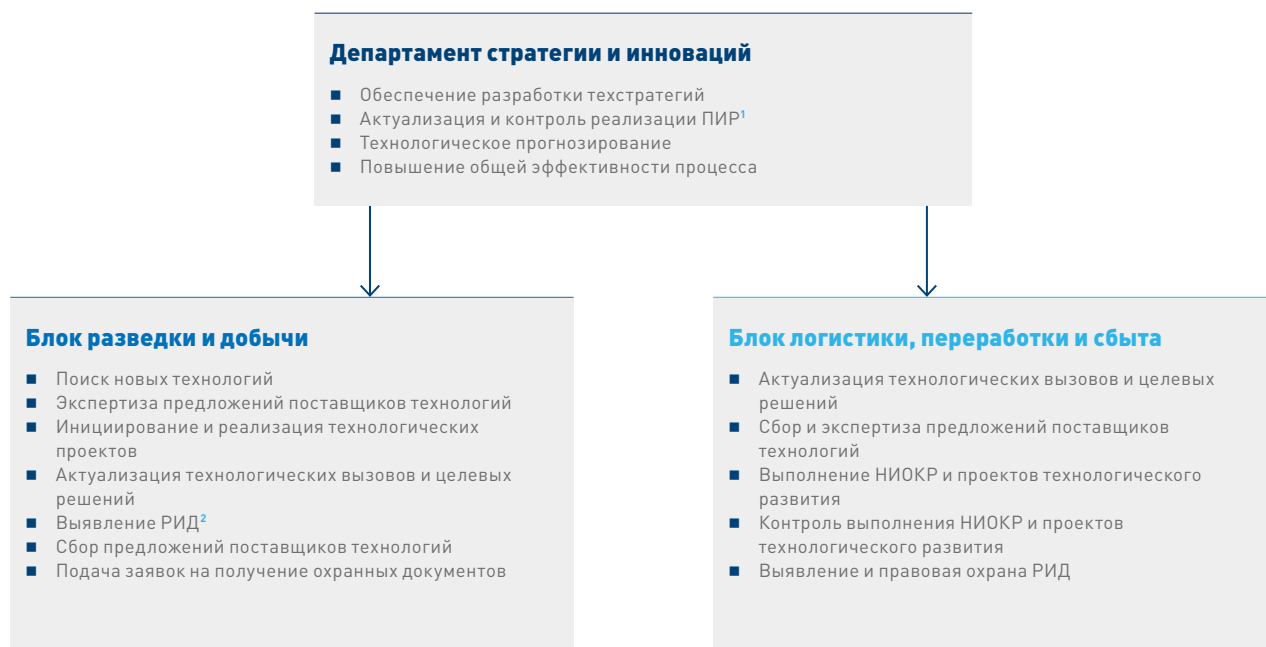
Департамент стратегии и инноваций

- Обеспечение разработки техстратегий
- Актуализация и контроль реализации ПИР$^1$
- Технологическое прогнозирование
- Повышение общей эффективности процесса

Блок разведки и добычи

- Поиск новых технологий
- Экспертиза предложений поставщиков технологий
- Инициирование и реализация технологических проектов
- Актуализация технологических вызовов и целевых решений
- Выявление РИД$^2$
- Сбор предложений поставщиков технологий
- Подача заявок на получение охранных документов

Блок логистики, переработки и сбыта

- Актуализация технологических вызовов и целевых решений
- Сбор и экспертиза предложений поставщиков технологий
- Выполнение НИОКР и проектов технологического развития
- Контроль выполнения НИОКР и проектов технологического развития
- Выявление и правовая охрана РИД